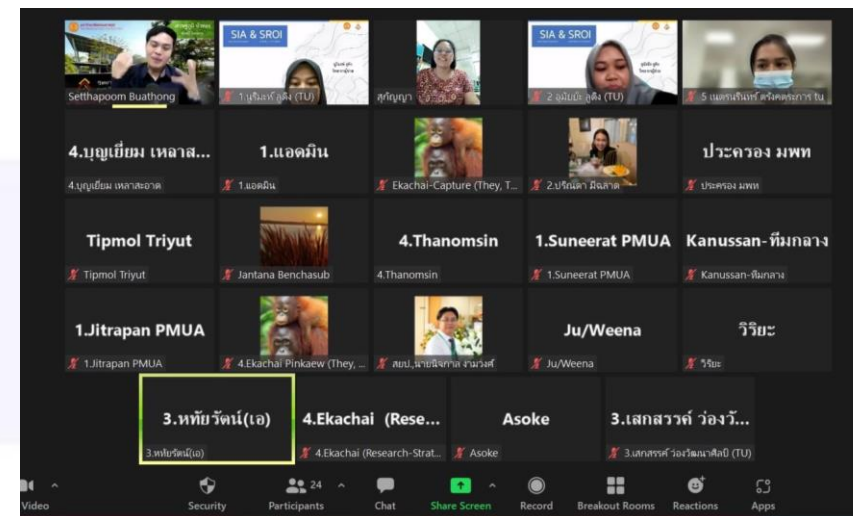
Setthapoom Buathong

SIA & SROI

1.นูรีมะห์ ลูลึง (TU)

สุกัญญา

SIA & SROI

2 อมีเนาะ ลูลึง (TU)

5 เนตรนรินทร์ ตรีศศรการ ทบ

4.บุญเยี่ยม เหลาส...

4.บุญเยี่ยม เหลาสะอาด

1.แอดมิน

1.แอดมิน

Ekachai-Capture (They, T...

2.ปริณัดา มิ่งลาด

ประครอง มพท

ประครอง มพท

Tipmol Triyut

Tipmol Triyut

Jantana Benchasub

4.Thanomsin

4.Thanomsin

1.Suneerat PMUA

1.Suneerat PMUA

Kanussan-ทีมกลาง

Kanussan-ทีมกลาง

1.Jitrapan PMUA

1.Jitrapan PMUA

4.Ekachai Pinkaew (They, ...

สยป_นายนิจกาล งามวงศ์

Ju/Weena

Ju/Weena

วิริยะ

วิริยะ

3.หทัยรัตน์(เอ)

3.หทัยรัตน์(เอ)

4.Ekachai (Rese...

4.Ekachai (Research-Strat...

Asoke

Asoke

3.เสกสรวร์ ว่องวั...

3.เสกสรรค์ ว่องวัฒนาศิลป์ (TU)

Video

Security

24

Participants

Chat

Share Screen

Record

Breakout Rooms

Reactions

Apps